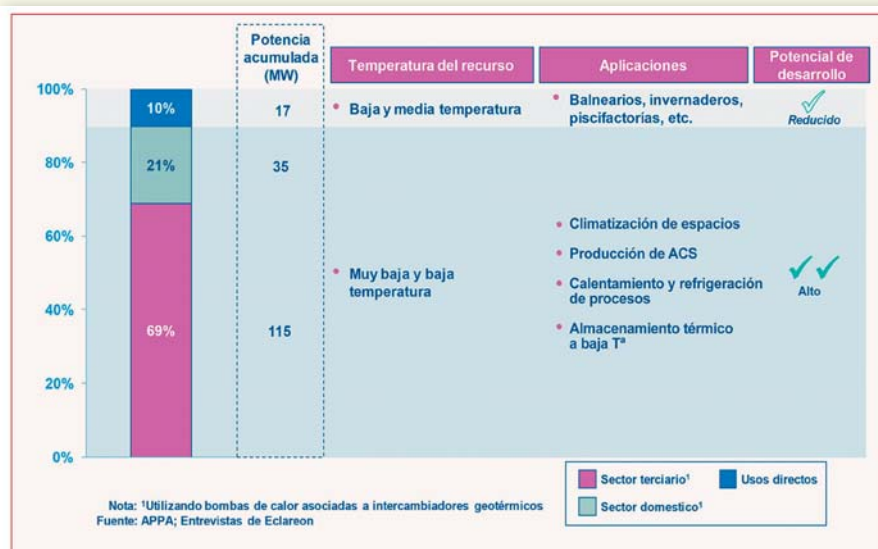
Potencia acumulada (MW)

Temperatura del recurso

Aplicaciones

Potencial de desarrollo

100%

80%

60%

40%

20%

0%

10%

21%

69%

17

35

115

• Baja y media temperatura

• Balnearios, invernaderos, piscifactorias, etc.

Reducido

• Muy baja y baja temperatura

• Climatización de espacios

• Producción de ACS

• Calentamiento y refrigeración de procesos

• Almacenamiento térmico a baja Tª

Alto

Sector terciario¹

Usos directos

Sector domestico¹

Nota: ¹Utilizando bombas de calor asociadas a intercambiadores geotérmicos
Fuente: APPA; Entrevistas de Eclareon